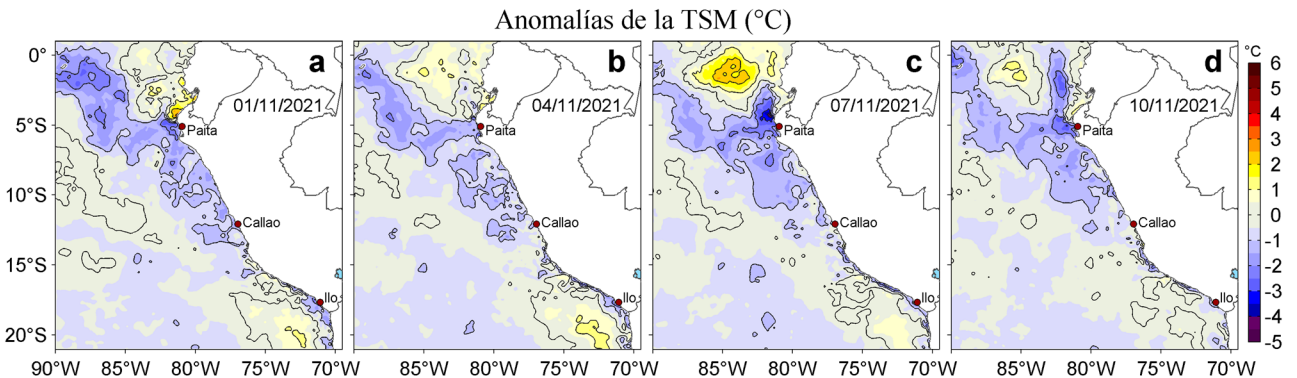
Anomalías de la TSM (°C)

a
01/11/2021
Paita
Callao
Ilo

b
04/11/2021
Paita
Callao
Ilo

c
07/11/2021
Paita
Callao
Ilo

d
10/11/2021
Paita
Callao
Ilo

0°
5°S
10°S
15°S
20°S

90°W 85°W 80°W 75°W 70°W
85°W 80°W 75°W 70°W
85°W 80°W 75°W 70°W
85°W 80°W 75°W 70°W

°C
6
5
4
3
2
1
0
-1
-2
-3
-4
-5